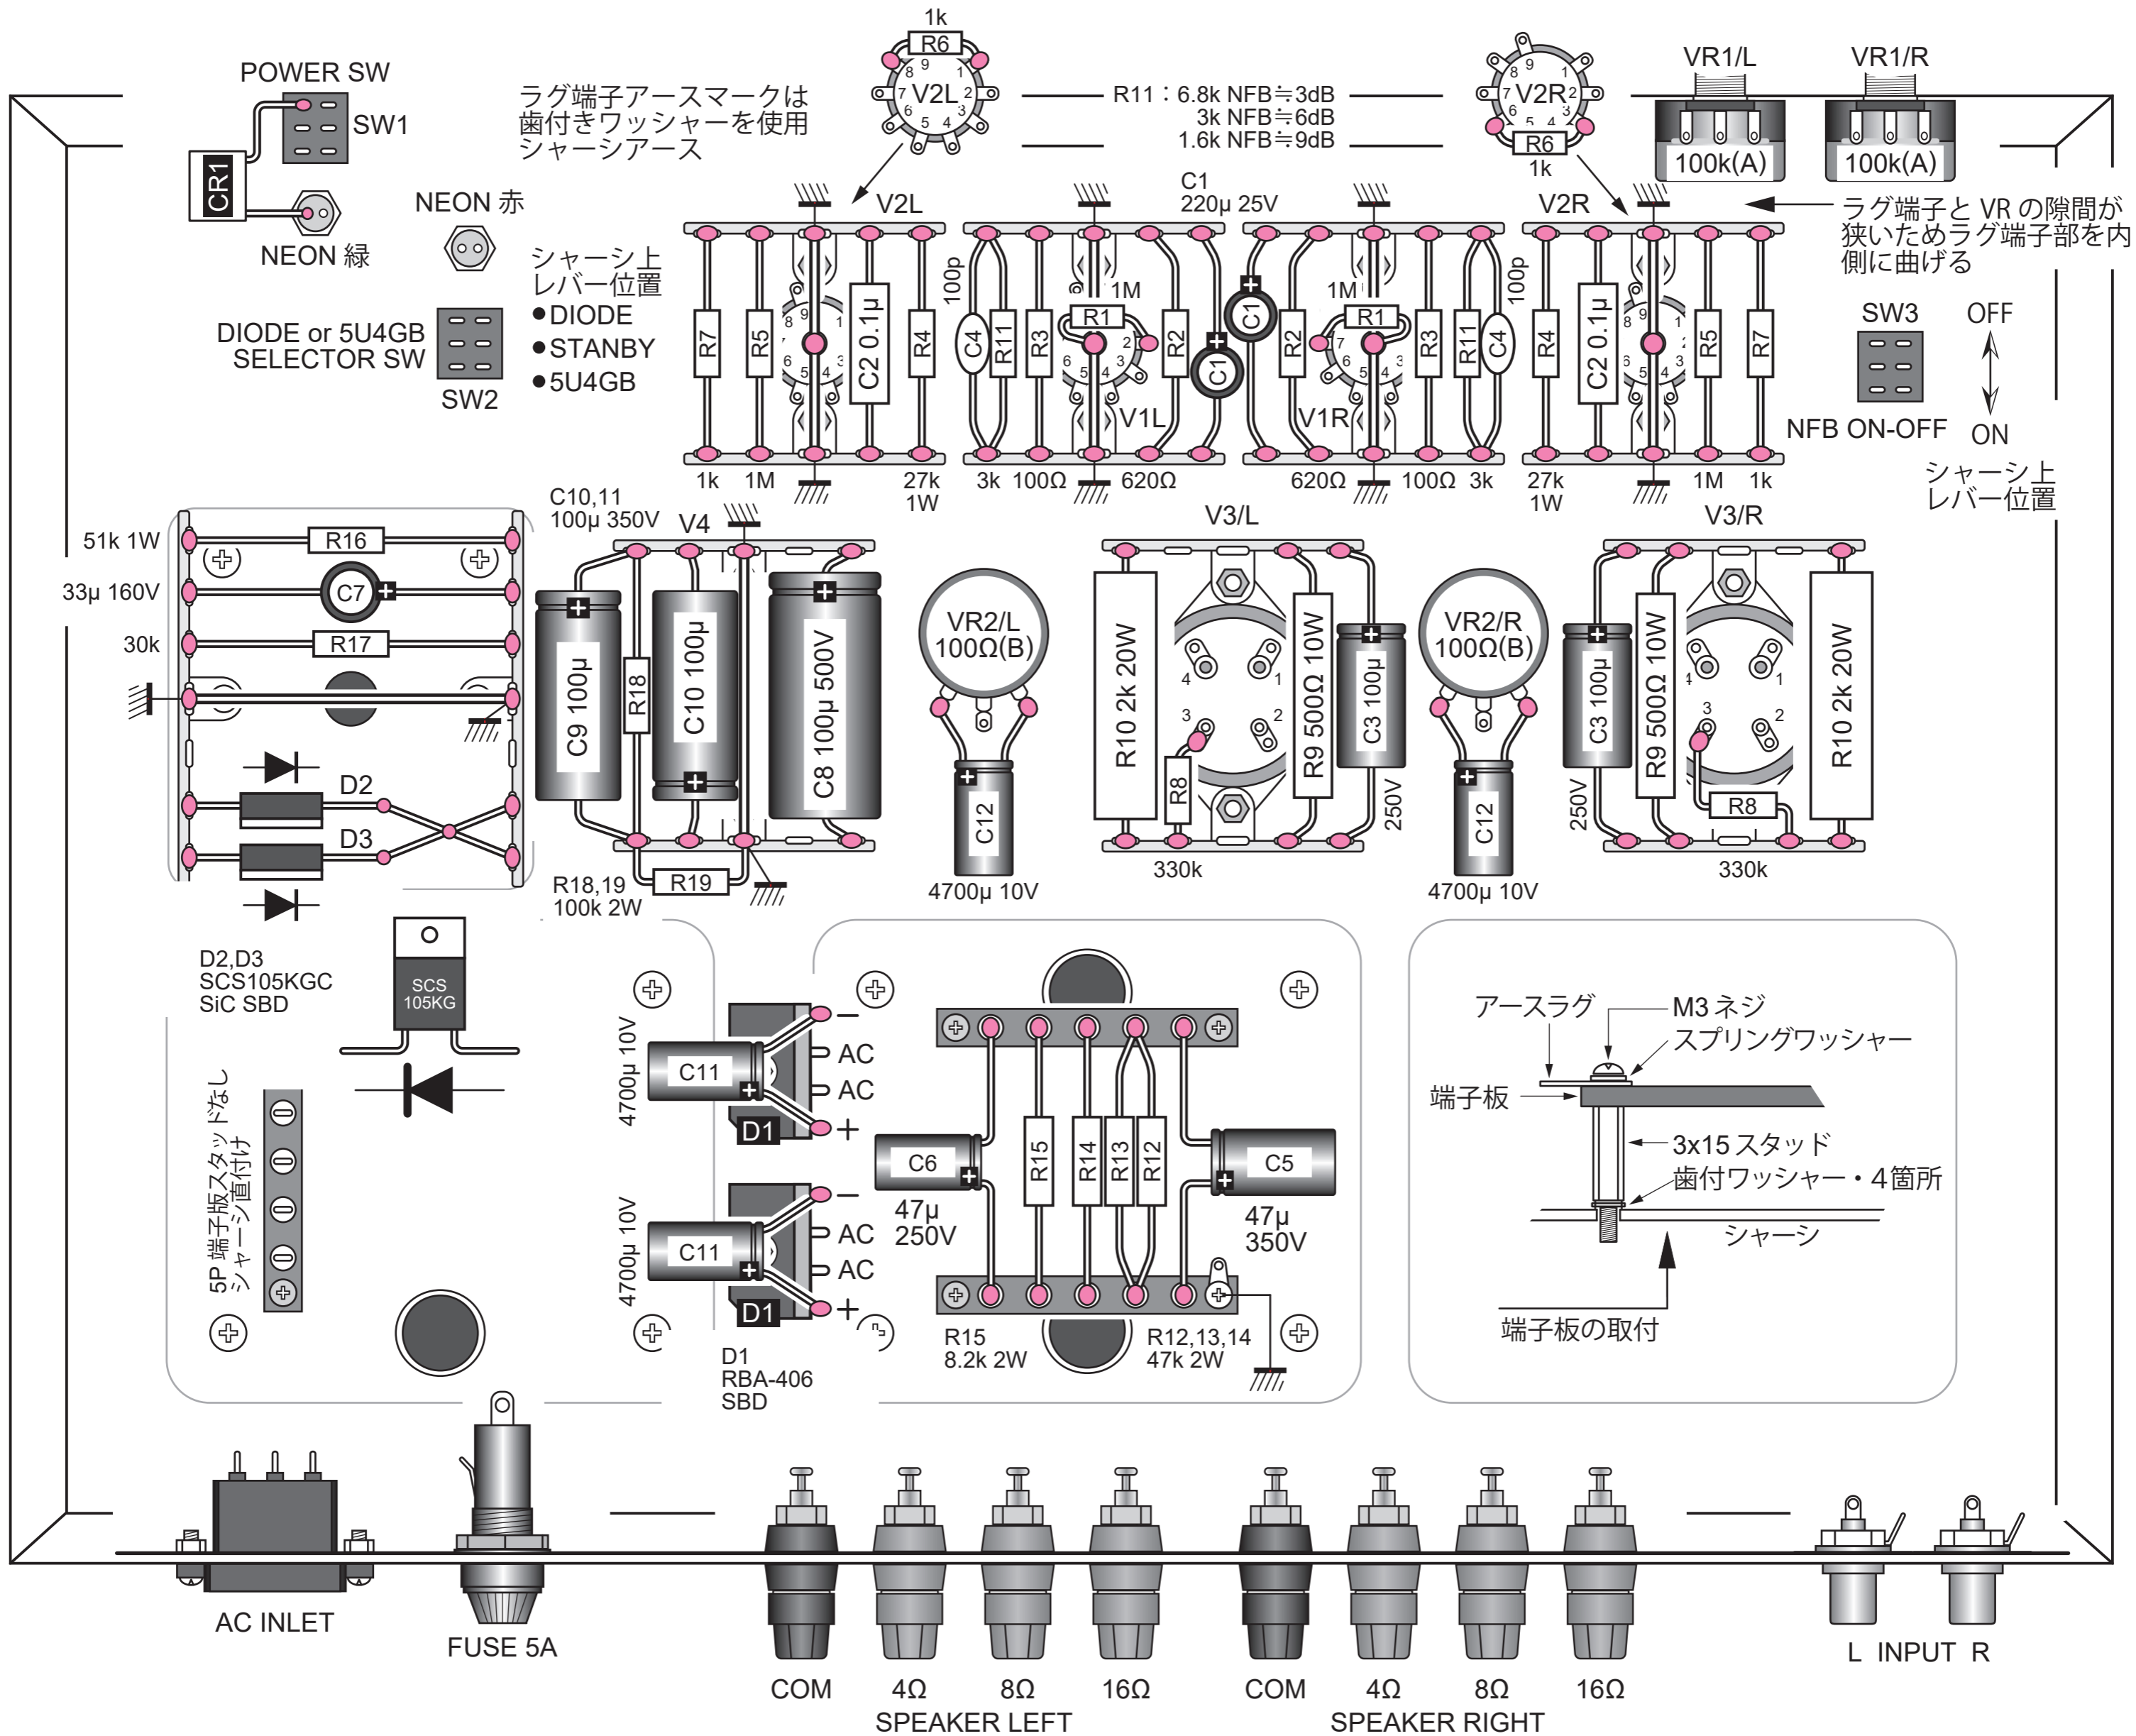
POWER SW
SW1
CR1
NEON 緑
NEON 赤
ラグ端子アースマークは歯付きワッシャーを使用シャーシアース
1k
R6
V2L
R11：6.8k NFB≒3dB
3k NFB≒6dB
1.6k NFB≒9dB
V2R
R6
1k
VR1/L
VR1/R
100k(A)
100k(A)
ラグ端子と VR の隙間が狭いためラグ端子部を内側に曲げる
V2L
C1
220μ 25V
V2R
シャーシ上レバー位置
●DIODE
●STANBY
●5U4GB
DIODE or 5U4GB SELECTOR SW
SW2
100p
R7
R5
C2 0.1μ
R4
C4
R11
R3
1M
R1
R2
C1
C1
V1L
R2
1M
R1
R3
R11
C4
V1R
100p
R4
C2 0.1μ
R5
R7
SW3
OFF
ON
NFB ON-OFF
シャーシ上レバー位置
1k
1M
27k 1W
3k
100Ω
620Ω
620Ω
100Ω
3k
27k 1W
1M
1k
51k 1W
R16
33μ 160V
C7
30k
R17
C10,11 100μ 350V
V4
C9 100μ
R18
C10 100μ
C8 100μ 500V
VR2/L 100Ω(B)
C12
4700μ 10V
V3/L
R10 2k 20W
R8
R9 500Ω 10W
C3 100μ
250V
330k
VR2/R 100Ω(B)
C12
4700μ 10V
V3/R
C3 100μ
250V
R9 500Ω 10W
R8
R10 2k 20W
330k
D2
D3
R18,19 100k 2W
R19
D2,D3 SCS105KGC SiC SBD
SCS 105KG
5P 端子版スタッドなしシャーシ直付け
4700μ 10V
C11
D1
4700μ 10V
C11
D1
−
AC
AC
+
−
AC
AC
+
D1 RBA-406 SBD
C6
47μ 250V
R15
R14
R13
R12
C5
47μ 350V
R15 8.2k 2W
R12,13,14 47k 2W
アースラグ
M3 ネジ
スプリングワッシャー
端子板
3x15 スタッド
歯付ワッシャー・4箇所
シャーシ
端子板の取付
AC INLET
FUSE 5A
COM
4Ω
8Ω
16Ω
SPEAKER LEFT
COM
4Ω
8Ω
16Ω
SPEAKER RIGHT
L INPUT R